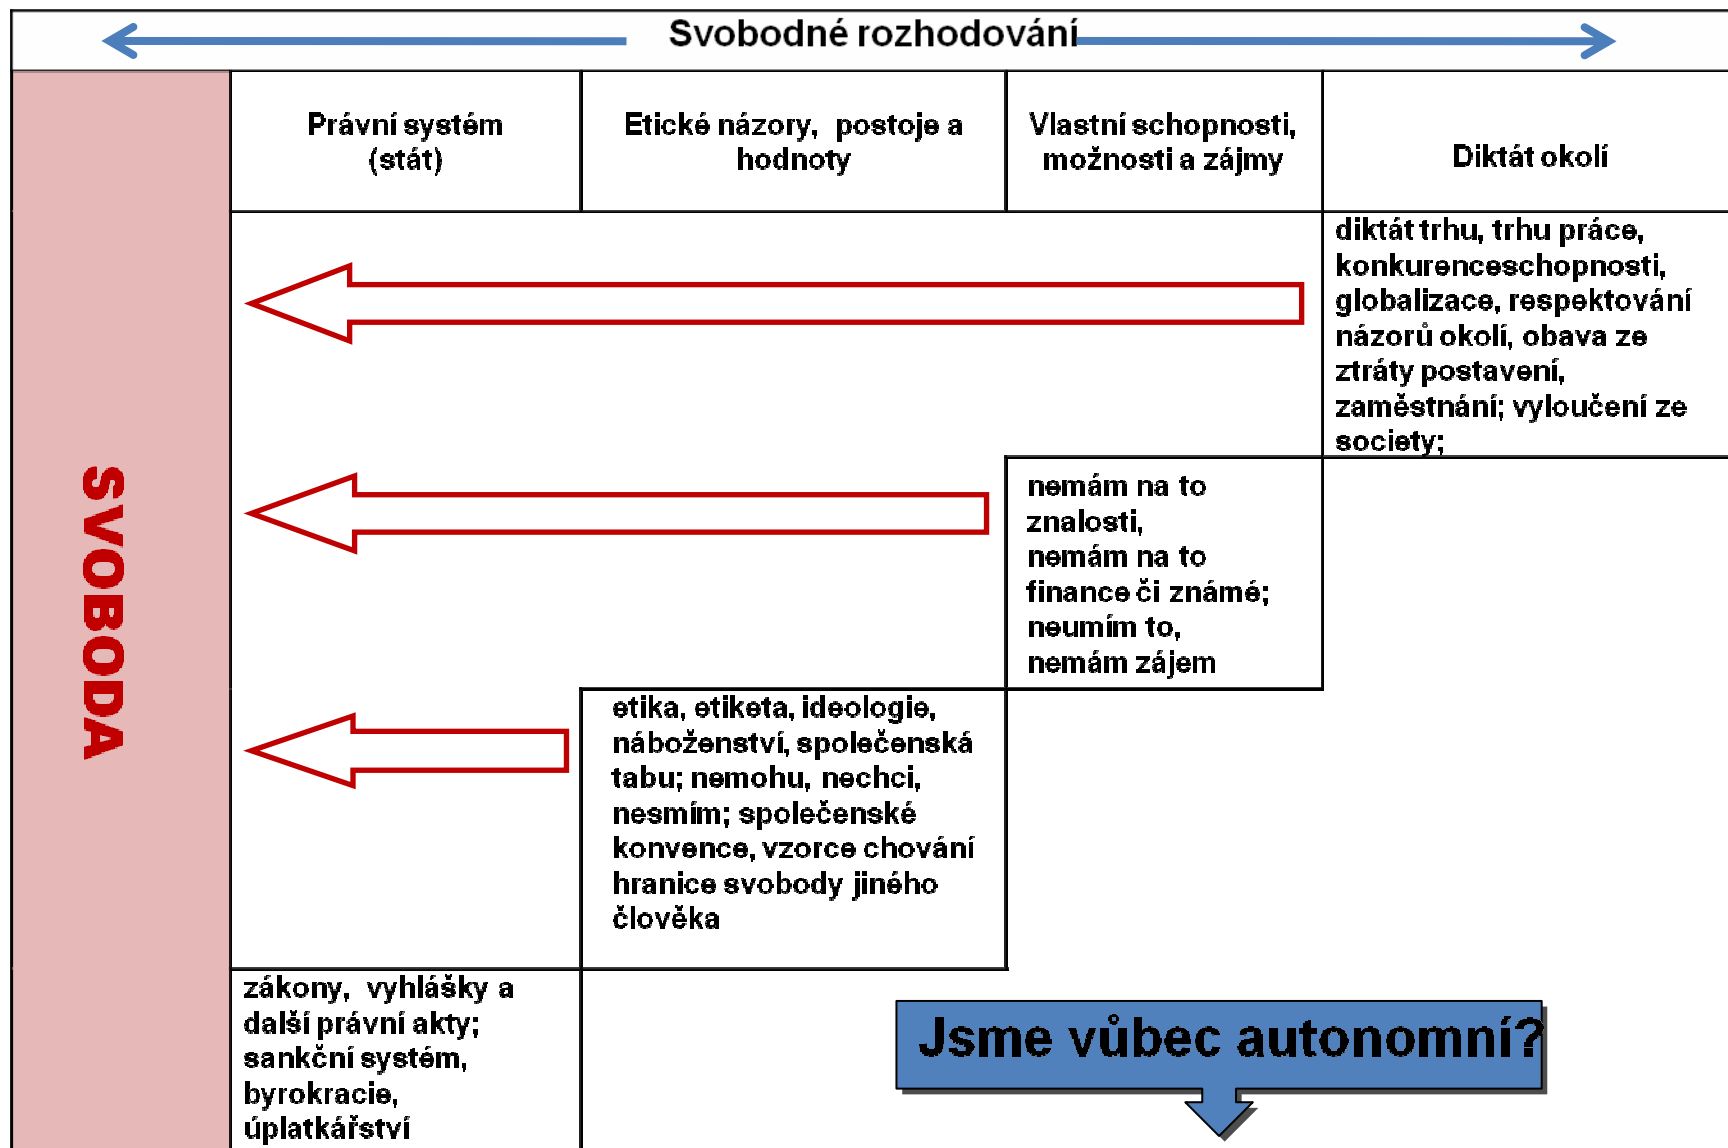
Svobodné rozhodování

SVOBODA

| Právní systém (stát) | Etické názory, postoje a hodnoty | Vlastní schopnosti, možnosti a zájmy | Diktát okolí |
|---|---|---|---|
| | | | diktát trhu, trhu práce, konkurenceschopnosti, globalizace, respektování názorů okolí, obava ze ztráty postavení, zaměstnání; vyloučení ze society; |
| | | nemám na to znalosti, nemám na to finance či známé; neumím to, nemám zájem | |
| | etika, etiketa, ideologie, náboženství, společenská tabu; nemohu, nechci, nesmím; společenské konvence, vzorce chování hranice svobody jiného člověka | | |
| zákony, vyhlášky a další právní akty; sankční systém, byrokracie, úplatkářství | | | |

Jsme vůbec autonomní?